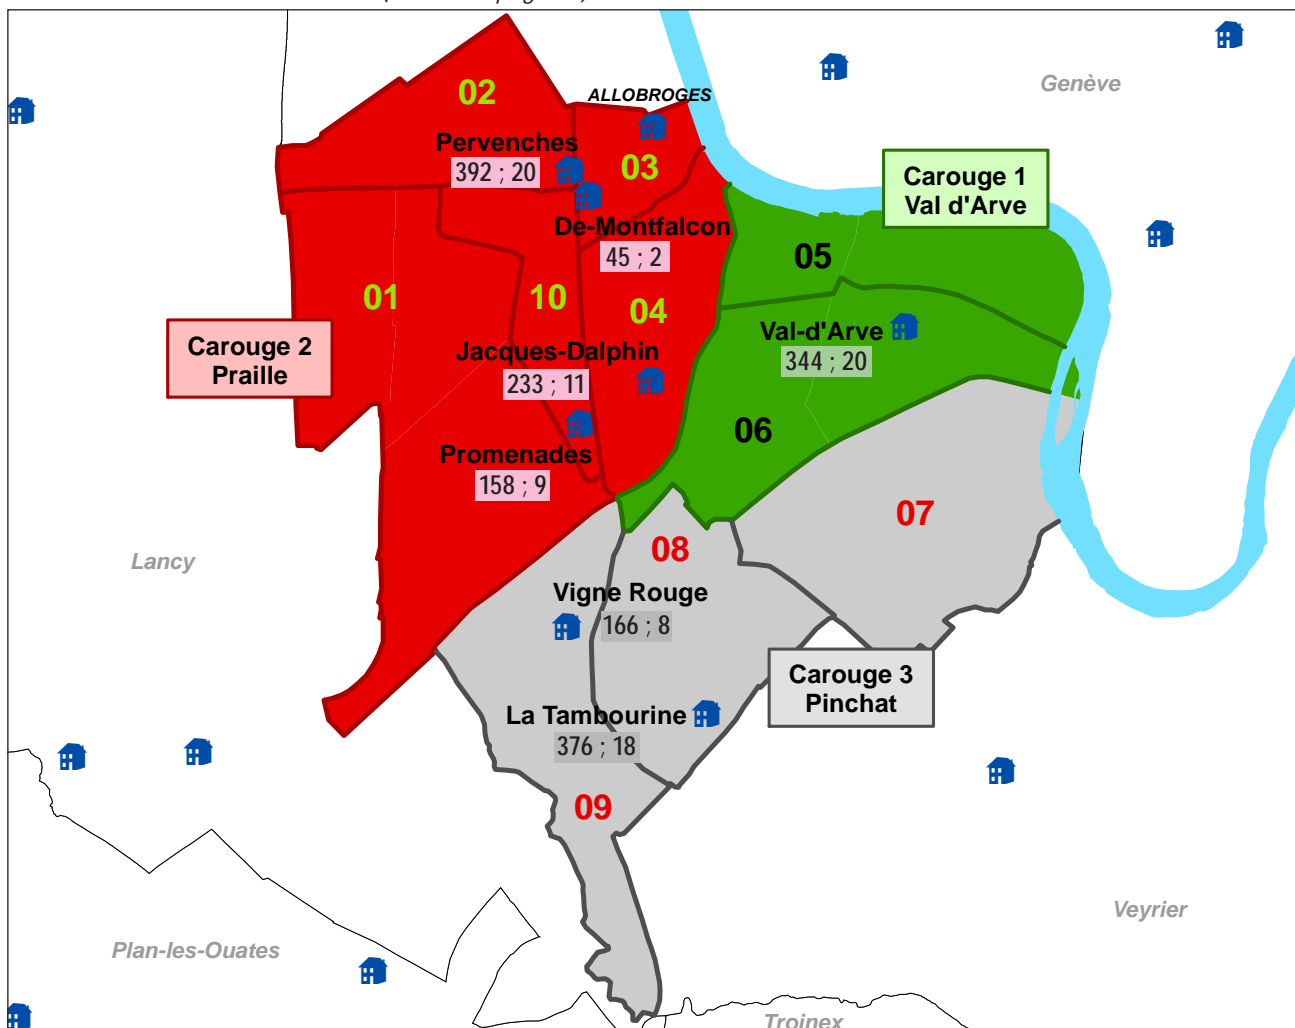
ALLOBROGES

Genève

02

Pervenches

392 ; 20

03

Carouge 1
Val d'Arve

De-Montfalcon

45 ; 2

05

01

10

04

Carouge 2
Praille

Val-d'Arve

344 ; 20

Jacques-Dalphin

233 ; 11

06

Promenades

158 ; 9

07

08

Lancy

Vigne Rouge

166 ; 8

Carouge 3
Pinchat

La Tambourine

376 ; 18

09

Veyrier

Plan-les-Ouates

Troinex